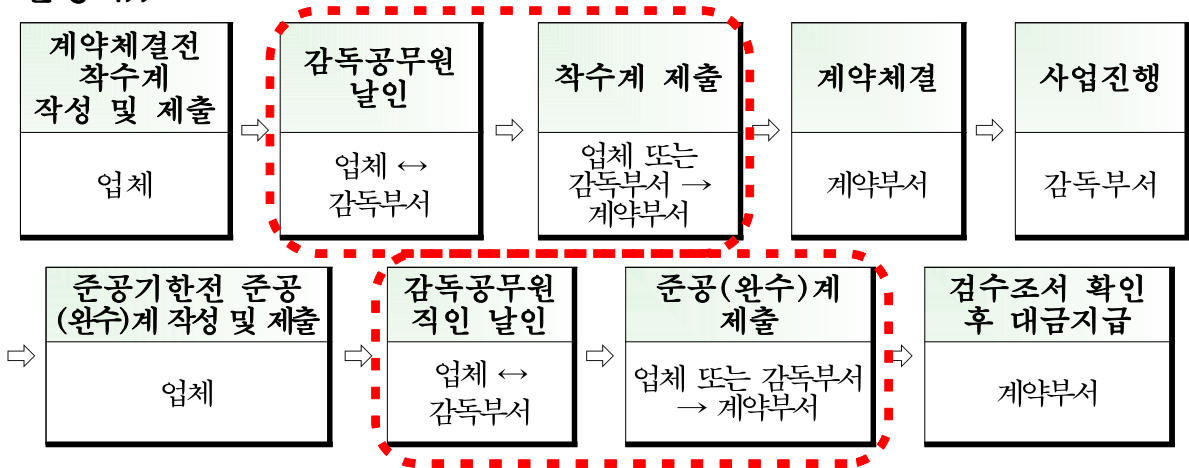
계약체결전 착수계 작성 및 제출

업체

감독공무원 날인

업체 ↔ 감독부서

착수계 제출

업체 또는 감독부서 → 계약부서

계약체결

계약부서

사업진행

감독부서

준공기한전 준공 (완수)계 작성 및 제출

업체

감독공무원 직인 날인

업체 ↔ 감독부서

준공(완수)계 제출

업체 또는 감독부서 → 계약부서

검수조서 확인 후 대금지급

계약부서